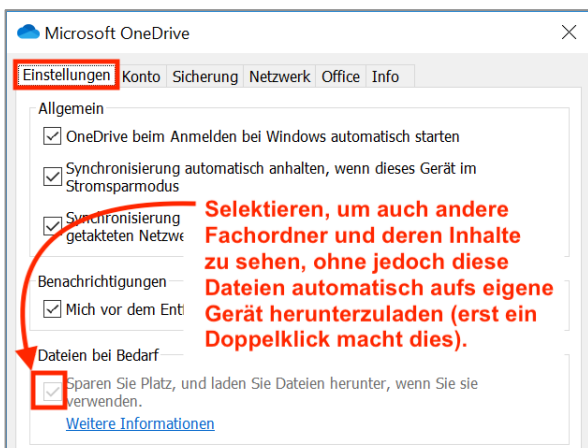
Microsoft OneDrive

Einstellungen | Konto | Sicherung | Netzwerk | Office | Info

Allgemein

OneDrive beim Anmelden bei Windows automatisch starten

Synchronisierung automatisch anhalten, wenn dieses Gerät im Stromsparmodus

Synchronisierung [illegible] getakteten Netzwe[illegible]

Benachrichtigungen

Mich vor dem Ent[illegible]

Dateien bei Bedarf

Sparen Sie Platz, und laden Sie Dateien herunter, wenn Sie sie verwenden.

Weitere Informationen

Selektieren, um auch andere Fachordner und deren Inhalte zu sehen, ohne jedoch diese Dateien automatisch aufs eigene Gerät herunterzuladen (erst ein Doppelklick macht dies).